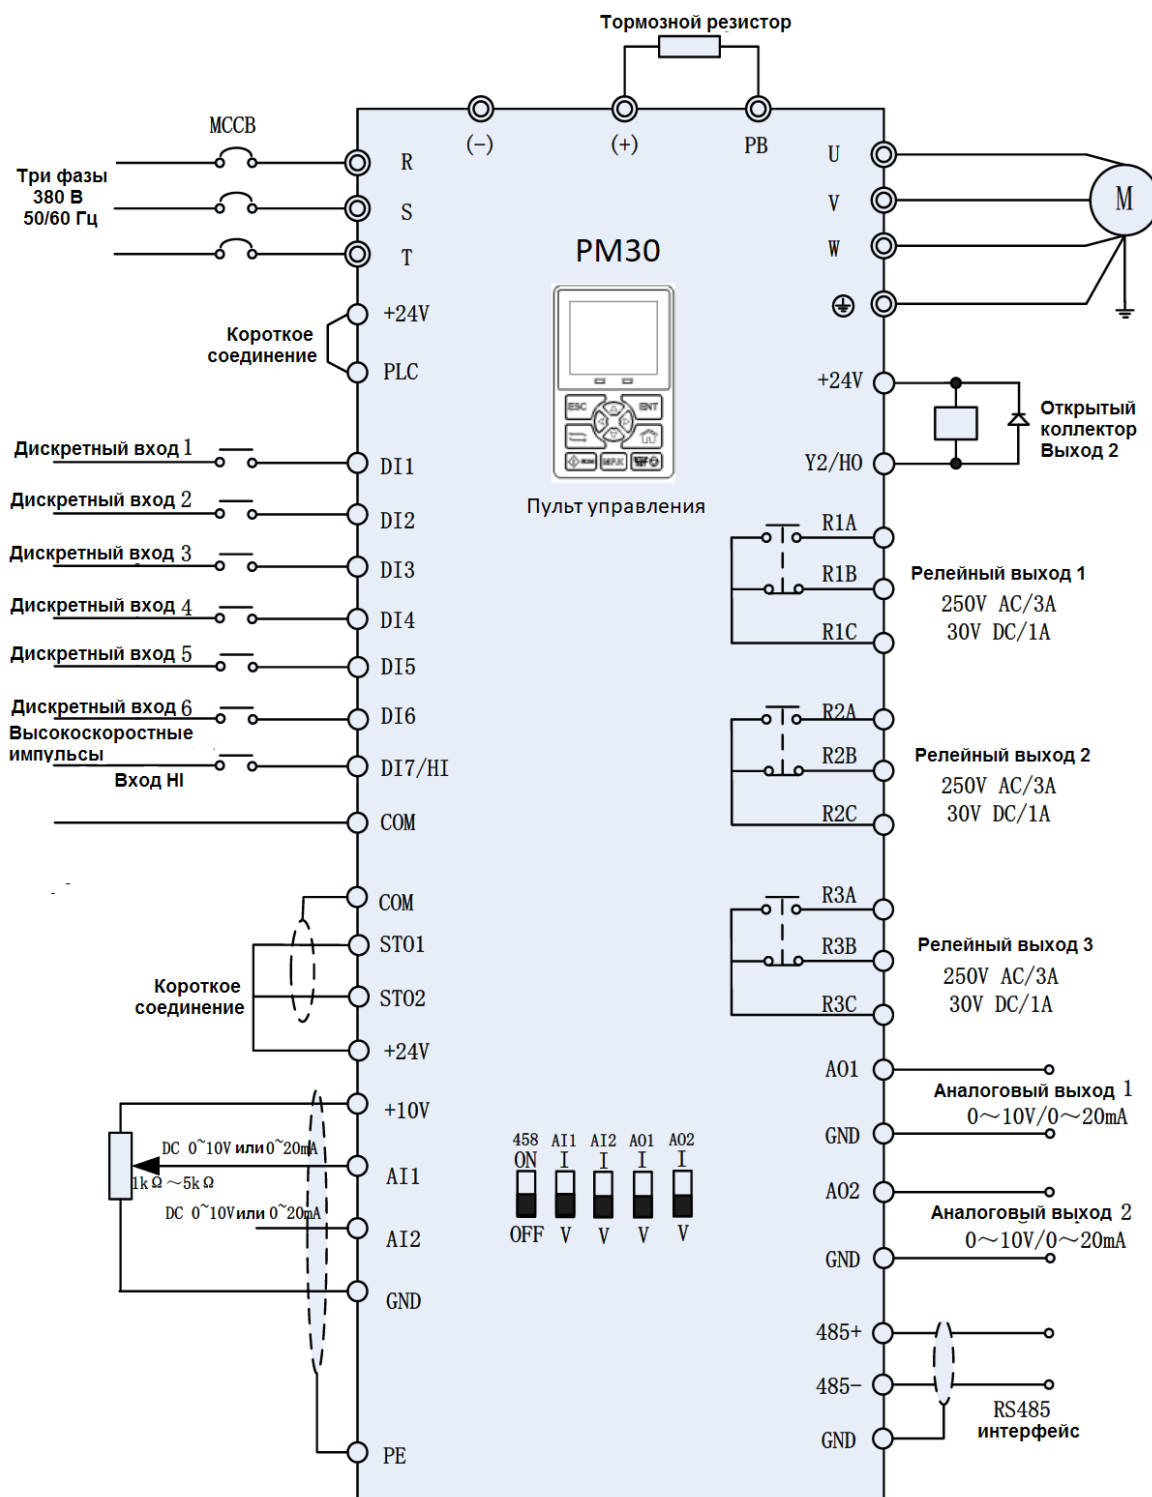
Тормозной резистор

MCCB

(−) (+) PB

Три фазы 380 В 50/60 Гц

R
S
T

U
V
W

M

PM30

+24V

Короткое соединение

PLC

+24V

Открытый коллектор Выход 2

Y2/HO

Дискретный вход 1 DI1
Дискретный вход 2 DI2
Дискретный вход 3 DI3
Дискретный вход 4 DI4
Дискретный вход 5 DI5
Дискретный вход 6 DI6
Высокоскоростные импульсы Вход HI DI7/HI

COM

ESC ENT

Пульт управления

R1A
R1B
R1C

Релейный выход 1
250V AC/3A
30V DC/1A

R2A
R2B
R2C

Релейный выход 2
250V AC/3A
30V DC/1A

R3A
R3B
R3C

Релейный выход 3
250V AC/3A
30V DC/1A

COM
ST01
ST02
+24V

Короткое соединение

+10V
AI1
AI2
GND
PE

DC 0~10V или 0~20mA
1kΩ ~5kΩ
DC 0~10V или 0~20mA

458 AI1 AI2 A01 A02
ON I I I I
OFF V V V V

A01
GND
A02
GND

Аналоговый выход 1
0~10V/0~20mA

Аналоговый выход 2
0~10V/0~20mA

485+
485−
GND

RS485 интерфейс